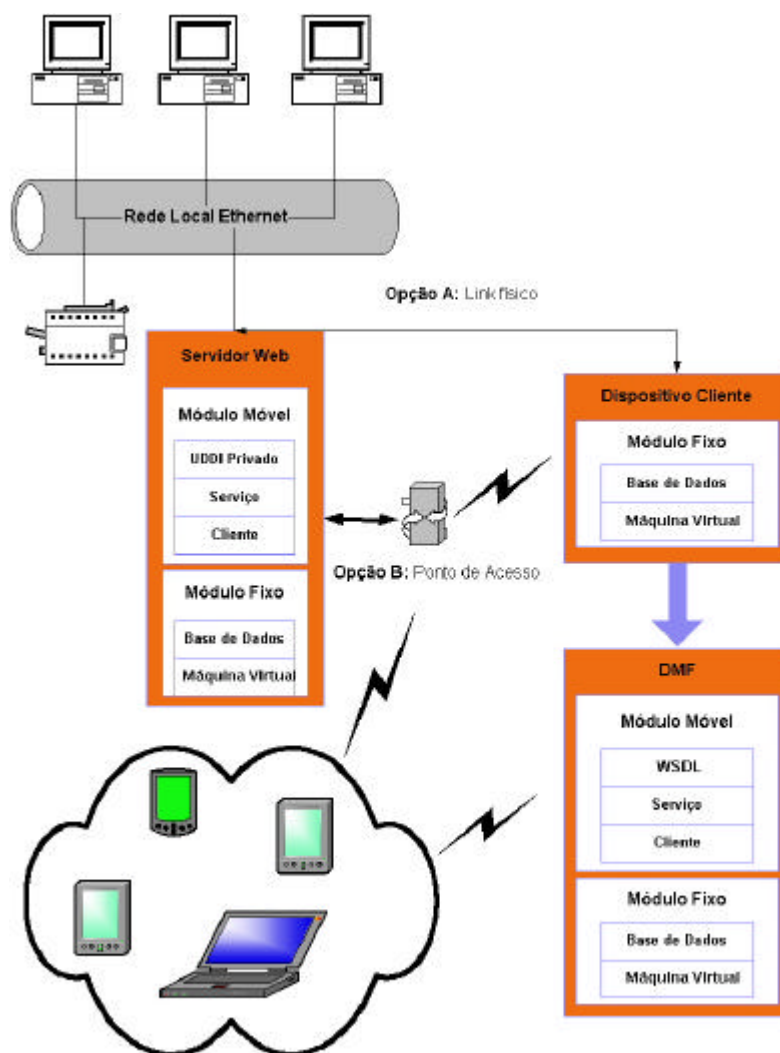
Rede Local Ethernet

Opção A: Link físico

Servidor Web

Módulo Móvel

UDDI Privado

Serviço

Cliente

Módulo Fixo

Base de Dados

Máquina Virtual

Opção B: Ponto de Acesso

Dispositivo Cliente

Módulo Fixo

Base de Dados

Máquina Virtual

DMF

Módulo Móvel

WSDL

Serviço

Cliente

Módulo Fixo

Base de Dados

Máquina Virtual